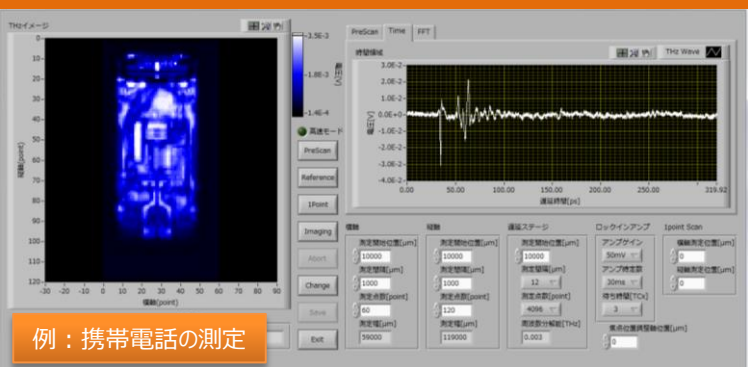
THzイメージ

3.5E-3
1.8E-3
1.4E-4
振幅[V]

0
10
20
30
40
50
60
70
80
90
100
110
120
縦軸[point]

-30 -20 -10 0 10 20 30 40 50 60 70 80 90
横軸[point]

高速モード
PreScan
Reference
1Point
Imaging
Abort
Change
Save
Exit

PreScan | Time | FFT

時間領域

THz Wave

3.0E-2
2.0E-2
1.0E-2
0.0E+0
-1.0E-2
-2.0E-2
-3.0E-2
-4.0E-2
電圧[V]

0.00 50.00 100.00 150.00 200.00 250.00 319.92
遅延時間[ps]

横軸
測定開始位置[μm]
10000
測定間隔[μm]
1000
測定点数[point]
60
測定幅[μm]
59000

縦軸
測定開始位置[μm]
10000
測定間隔[μm]
1000
測定点数[point]
120
測定幅[μm]
119000

遅延ステージ
測定開始位置[μm]
10000
測定間隔[μm]
12
測定点数[point]
4096
周波数分解能[THz]
0.003

ロックインアンプ
アンプゲイン
50mV
アンプ時定数
30ms
待ち時間[TCx]
3

1point Scan
横軸測定位置[μm]
0
縦軸測定位置[μm]
0

焦点位置調整軸位置[μm]
0

例：携帯電話の測定